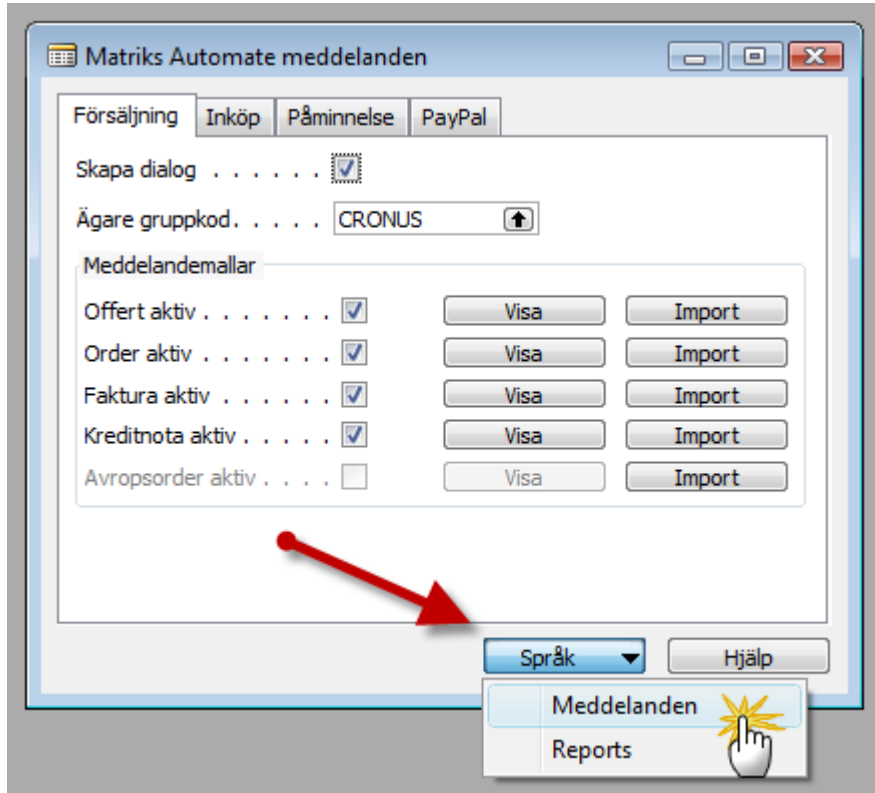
Matriks Automate meddelanden

Försäljning | Inköp | Påminnelse | PayPal

Skapa dialog . . . . . .

Ägare gruppkod. . . . . CRONUS

Meddelandemallar

Offert aktiv . . . . . . . . Visa Import

Order aktiv . . . . . . . . Visa Import

Faktura aktiv . . . . . . . Visa Import

Kreditnota aktiv . . . . . Visa Import

Avropsorder aktiv . . . . Visa Import

Språk Hjälp

Meddelanden

Reports